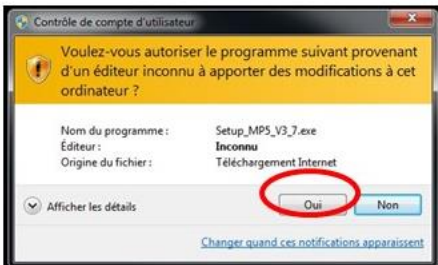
Contrôle de compte d'utilisateur

Voulez-vous autoriser le programme suivant provenant d'un éditeur inconnu à apporter des modifications à cet ordinateur ?

Nom du programme : Setup_MP5_V3_7.exe
Éditeur : Inconnu
Origine du fichier : Téléchargement Internet

Afficher les détails

Oui

Non

Changer quand ces notifications apparaissent